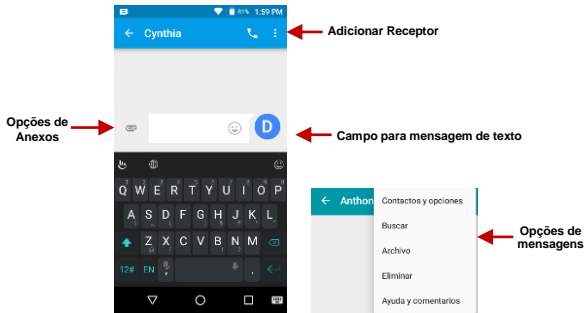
85% 1:59 PM

Cynthia

Adicionar Receptor

Opções de Anexos

D

Campo para mensagem de texto

Q W E R T Y U I O P
A S D F G H J K L
Z X C V B N M
12# EN

Anthon

Contactos y opciones
Buscar
Archivo
Eliminar
Ayuda y comentarios

Opções de mensagens